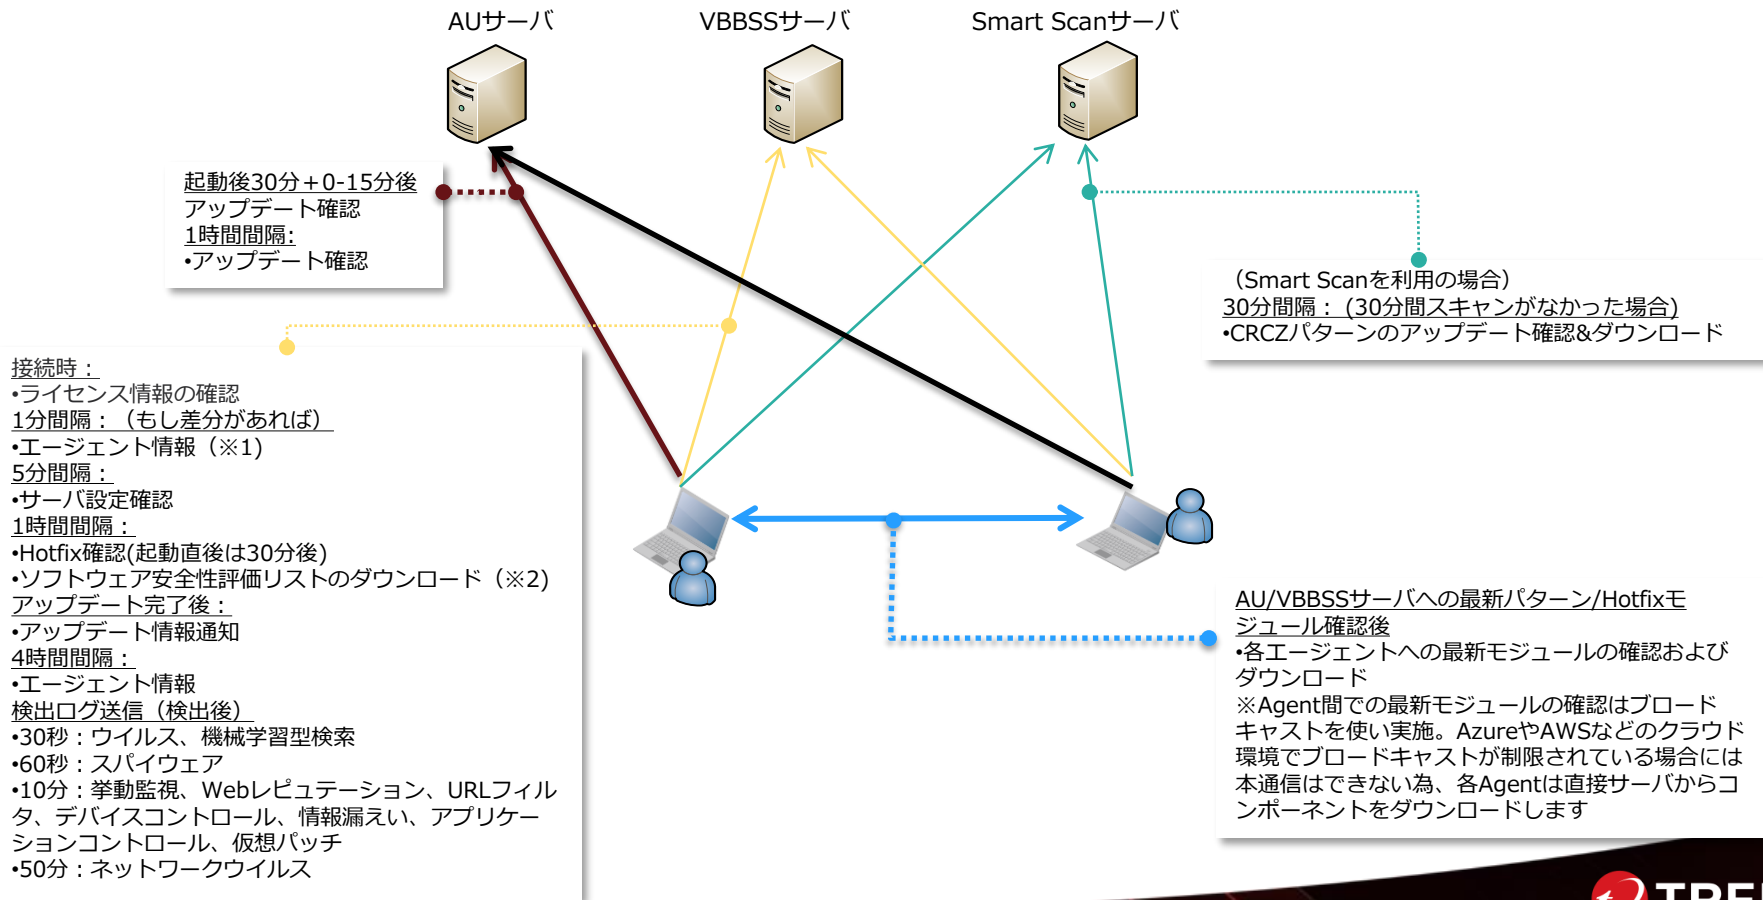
AUサーバ

VBBSSサーバ

Smart Scanサーバ

起動後30分＋0-15分後
アップデート確認
1時間間隔:
•アップデート確認

（Smart Scanを利用の場合）
30分間隔：（30分間スキャンがなかった場合）
•CRCZパターンのアップデート確認&ダウンロード

接続時：
•ライセンス情報の確認
1分間隔：（もし差分があれば）
•エージェント情報（※1）
5分間隔：
•サーバ設定確認
1時間間隔：
•Hotfix確認(起動直後は30分後)
•ソフトウェア安全性評価リストのダウンロード（※2）
アップデート完了後：
•アップデート情報通知
4時間間隔：
•エージェント情報
検出ログ送信（検出後）
•30秒：ウイルス、機械学習型検索
•60秒：スパイウェア
•10分：挙動監視、Webレピュテーション、URLフィルタ、デバイスコントロール、情報漏えい、アプリケーションコントロール、仮想パッチ
•50分：ネットワークウイルス

AU/VBBSSサーバへの最新パターン/Hotfixモジュール確認後
•各エージェントへの最新モジュールの確認およびダウンロード
※Agent間での最新モジュールの確認はブロードキャストを使い実施。AzureやAWSなどのクラウド環境でブロードキャストが制限されている場合には本通信はできない為、各Agentは直接サーバからコンポーネントをダウンロードします

TRE